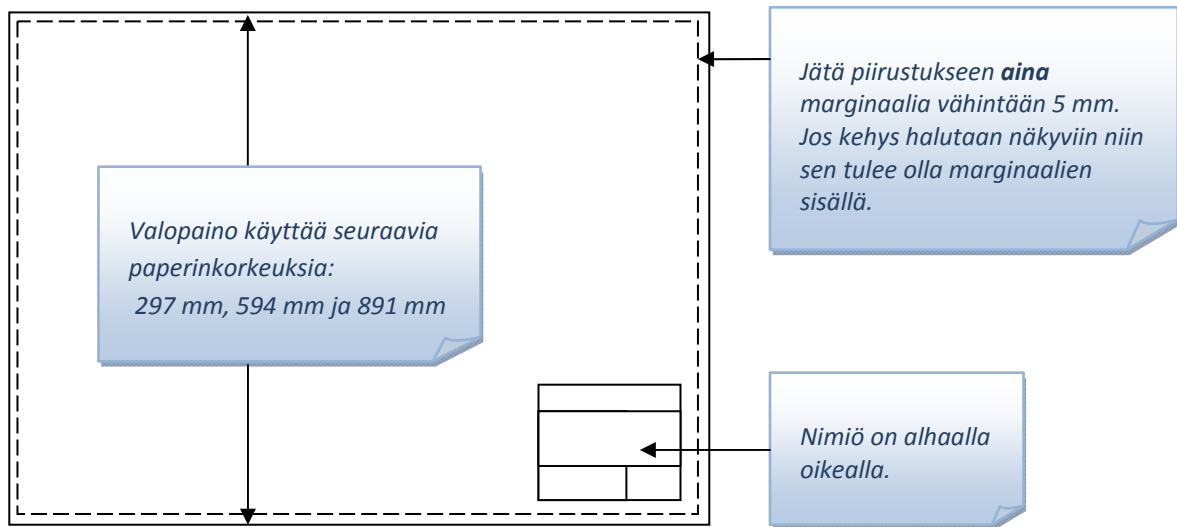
Valopaino käyttää seuraavia paperinkorkeuksia: 297 mm, 594 mm ja 891 mm

Jätä piirustukseen **aina** marginaalia vähintään 5 mm. Jos kehys halutaan näkyviin niin sen tulee olla marginaalien sisällä.

Nimiö on alhaalla oikealla.